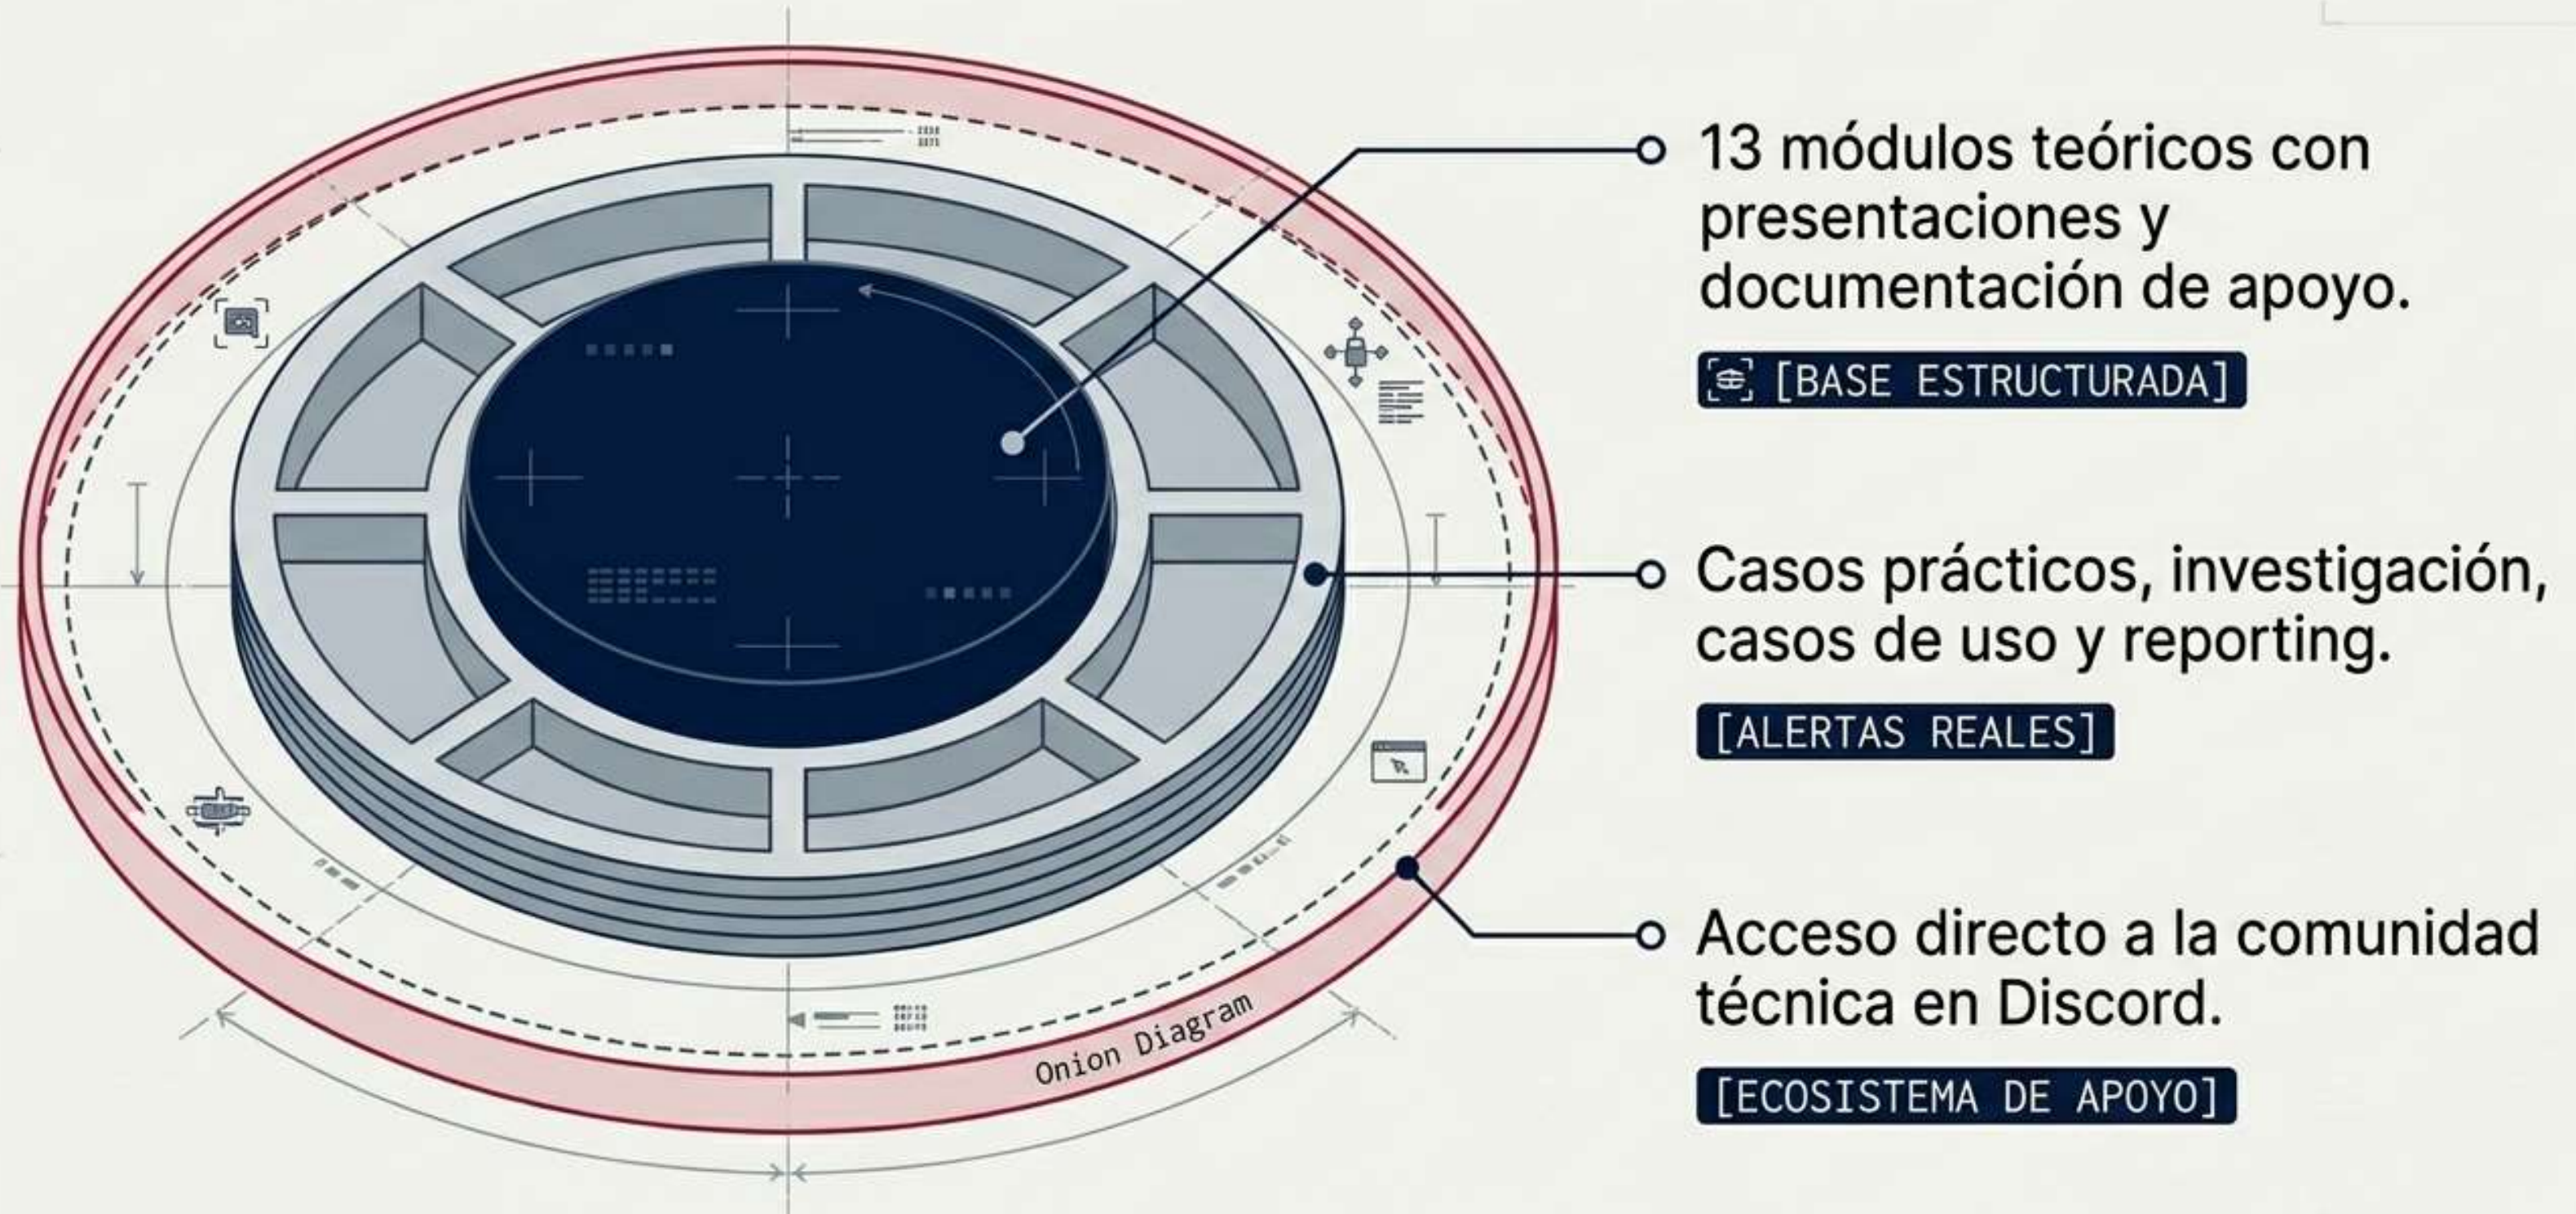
Onion Diagram

13 módulos teóricos con presentaciones y documentación de apoyo.

[BASE ESTRUCTURADA]

Casos prácticos, investigación, casos de uso y reporting.

[ALERTAS REALES]

Acceso directo a la comunidad técnica en Discord.

[ECOSISTEMA DE APOYO]